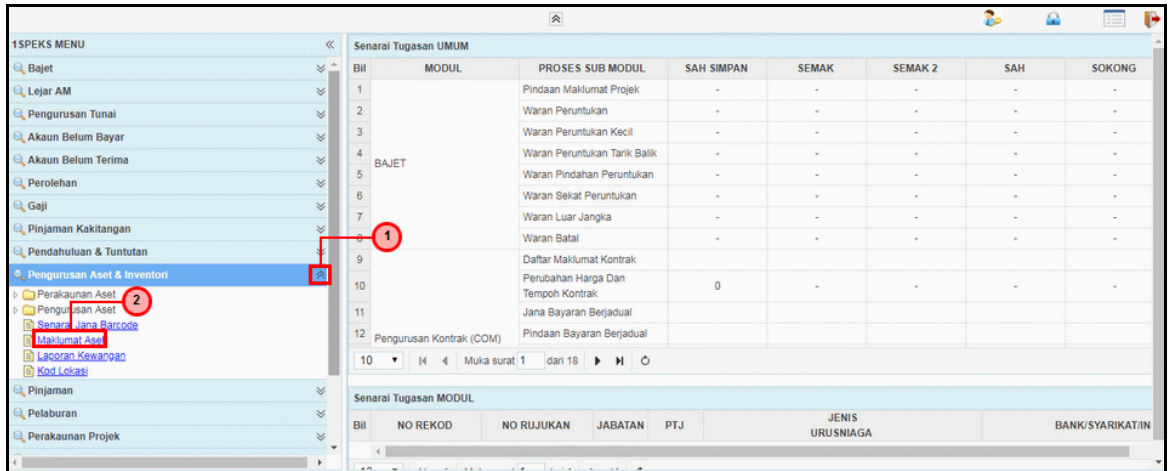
1SPEKS MENU

Bajet
Lejar AM
Pengurusan Tunai
Akaun Belum Bayar
Akaun Belum Terima
Perolehan
Gaji
Pinjaman Kakitangan
Pendahuluan & Tuntutan
Pengurusan Aset & Inventori
Perakaunan Aset
Pengurusan Aset
Senarai Jana Barcode
Maklumat Aset
Laporan Kewangan
Kod Lokasi
Pinjaman
Pelaburan
Perakaunan Projek

1
2

Senarai Tugasan UMUM

| Bil | MODUL | PROSES SUB MODUL | SAH SIMPAN | SEMAK | SEMAK 2 | SAH | SOKONG |
|---|---|---|---|---|---|---|---|
| 1 | BAJET | Pindaan Maklumat Projek | - | - | - | - | - |
| 2 | | Waran Peruntukan | - | - | - | - | - |
| 3 | | Waran Peruntukan Kecil | - | - | - | - | - |
| 4 | | Waran Peruntukan Tarik Balik | - | - | - | - | - |
| 5 | | Waran Pindahan Peruntukan | - | - | - | - | - |
| 6 | | Waran Sekat Peruntukan | - | - | - | - | - |
| 7 | | Waran Luar Jangka | - | - | - | - | - |
| 8 | | Waran Batal | - | - | - | - | - |
| 9 | | Daftar Maklumat Kontrak | | | | | |
| 10 | | Perubahan Harga Dan Tempoh Kontrak | 0 | - | - | - | - |
| 11 | | Jana Bayaran Berjadual | | | | | |
| 12 | Pengurusan Kontrak (COM) | Pindaan Bayaran Berjadual | | | | | |

10 Muka surat 1 dari 18

Senarai Tugasan MODUL

| Bil | NO REKOD | NO RUJUKAN | JABATAN | PTJ | JENIS URUSNIAGA | BANK/SYARIKAT/IN |
|---|---|---|---|---|---|---|